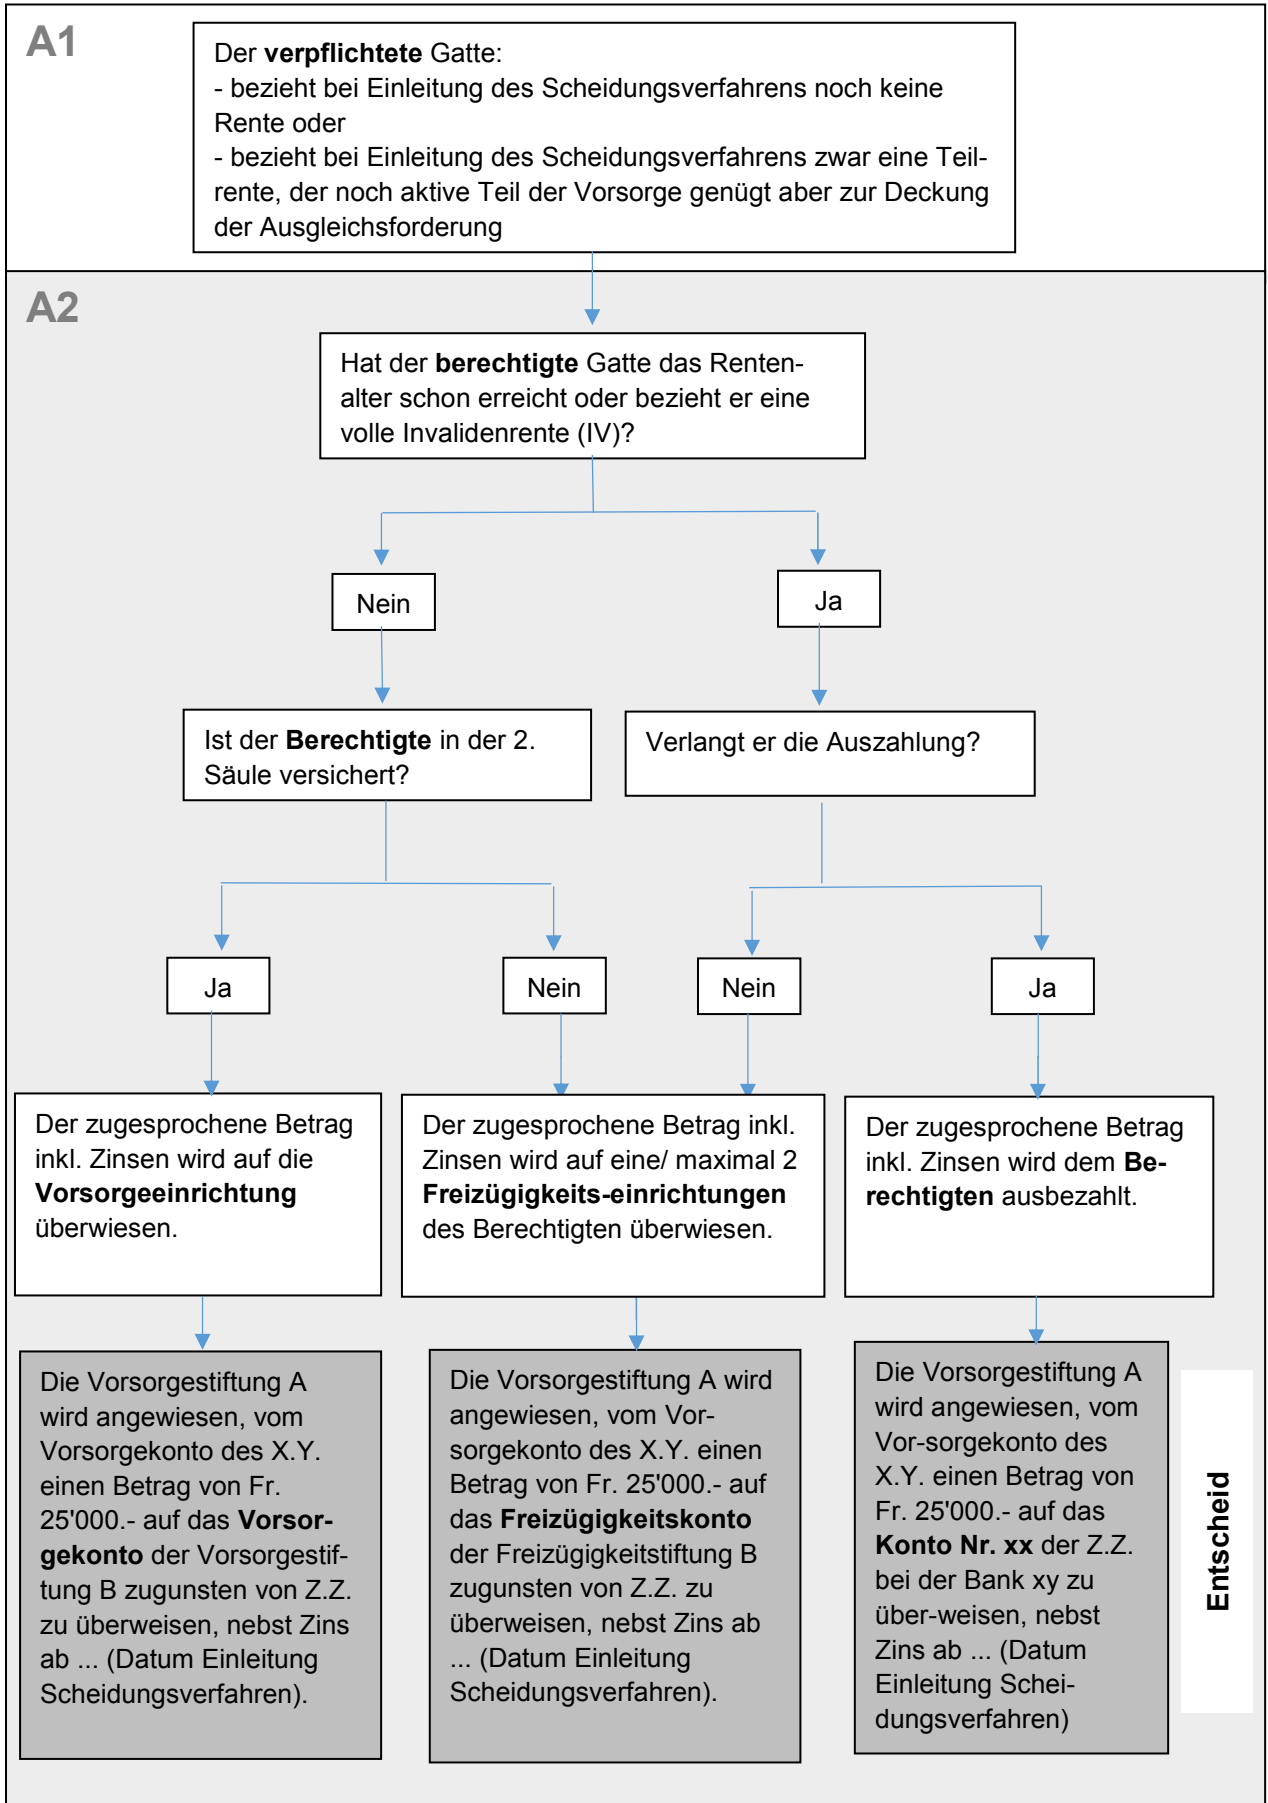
A1

Der **verpflichtete** Gatte:
- bezieht bei Einleitung des Scheidungsverfahrens noch keine Rente oder
- bezieht bei Einleitung des Scheidungsverfahrens zwar eine Teilrente, der noch aktive Teil der Vorsorge genügt aber zur Deckung der Ausgleichsforderung

A2

Hat der **berechtigte** Gatte das Rentenalter schon erreicht oder bezieht er eine volle Invalidenrente (IV)?

Nein

Ja

Ist der **Berechtigte** in der 2. Säule versichert?

Verlangt er die Auszahlung?

Ja

Nein

Nein

Ja

Der zugesprochene Betrag inkl. Zinsen wird auf die **Vorsorgeeinrichtung** überwiesen.

Der zugesprochene Betrag inkl. Zinsen wird auf eine/ maximal 2 **Freizügigkeits-einrichtungen** des Berechtigten überwiesen.

Der zugesprochene Betrag inkl. Zinsen wird dem **Berechtigten** ausbezahlt.

Die Vorsorgestiftung A wird angewiesen, vom Vorsorgekonto des X.Y. einen Betrag von Fr. 25'000.- auf das **Vorsorgekonto** der Vorsorgestiftung B zugunsten von Z.Z. zu überweisen, nebst Zins ab ... (Datum Einleitung Scheidungsverfahren).

Die Vorsorgestiftung A wird angewiesen, vom Vorsorgekonto des X.Y. einen Betrag von Fr. 25'000.- auf das **Freizügigkeitskonto** der Freizügigkeitstiftung B zugunsten von Z.Z. zu überweisen, nebst Zins ab ... (Datum Einleitung Scheidungsverfahren).

Die Vorsorgestiftung A wird angewiesen, vom Vor-sorgekonto des X.Y. einen Betrag von Fr. 25'000.- auf das **Konto Nr. xx** der Z.Z. bei der Bank xy zu über-weisen, nebst Zins ab ... (Datum Einleitung Scheidungsverfahren)

Entscheid